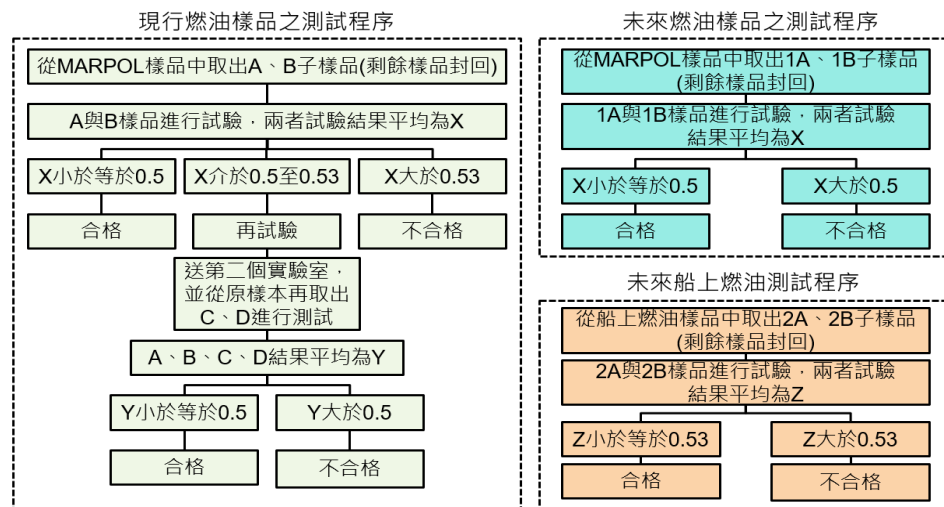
現行燃油樣品之測試程序

從MARPOL樣品中取出A、B子樣品(剩餘樣品封回)

A與B樣品進行試驗，兩者試驗結果平均為X

X小於等於0.5

X介於0.5至0.53

X大於0.53

合格

再試驗

不合格

送第二個實驗室，並從原樣本再取出C、D進行測試

A、B、C、D結果平均為Y

Y小於等於0.5

Y大於0.5

合格

不合格

未來燃油樣品之測試程序

從MARPOL樣品中取出1A、1B子樣品(剩餘樣品封回)

1A與1B樣品進行試驗，兩者試驗結果平均為X

X小於等於0.5

X大於0.5

合格

不合格

未來船上燃油測試程序

從船上燃油樣品中取出2A、2B子樣品(剩餘樣品封回)

2A與2B樣品進行試驗，兩者試驗結果平均為Z

Z小於等於0.53

Z大於0.53

合格

不合格